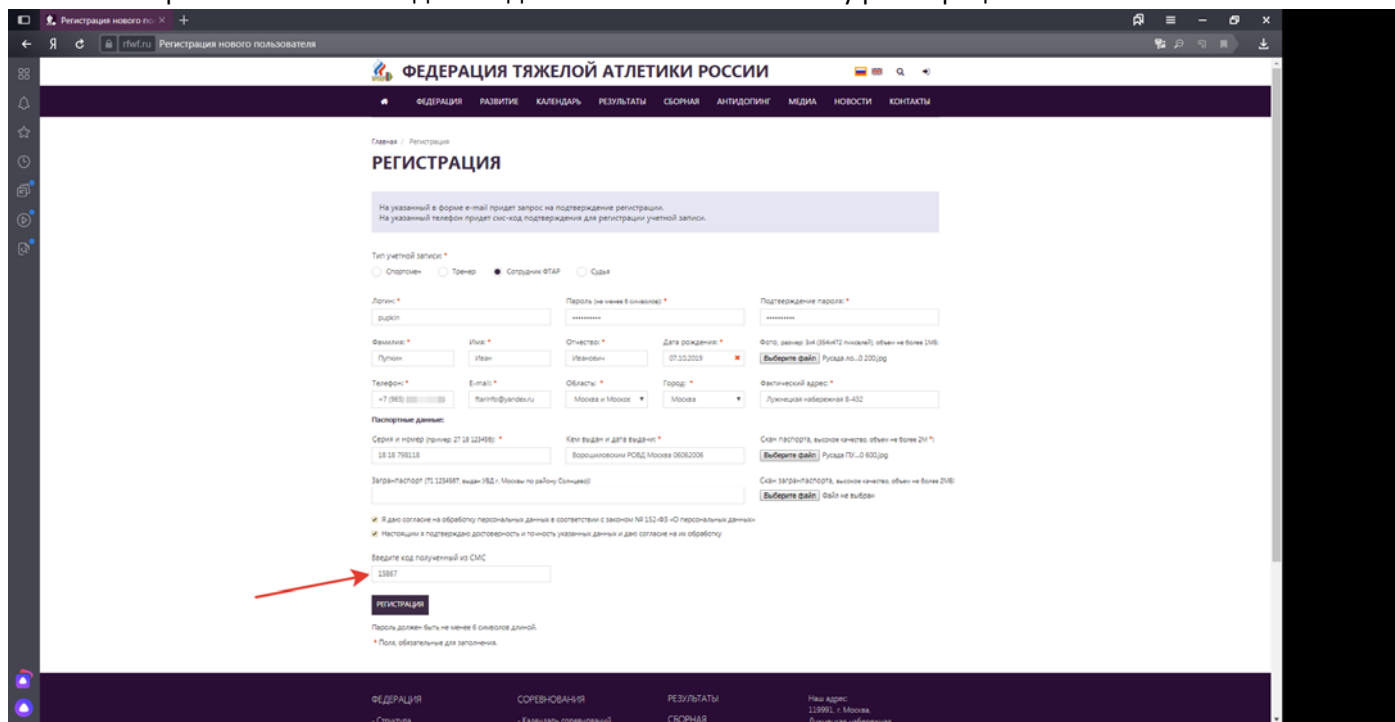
Регистрация нового по ×  +

Я  rfwf.ru  Регистрация нового пользователя

ФЕДЕРАЦИЯ ТЯЖЕЛОЙ АТЛЕТИКИ РОССИИ

ФЕДЕРАЦИЯ  РАЗВИТИЕ  КАЛЕНДАРЬ  РЕЗУЛЬТАТЫ  СБОРНАЯ  АНТИДОПИНГ  МЕДИА  НОВОСТИ  КОНТАКТЫ

Главная / Регистрация

РЕГИСТРАЦИЯ

На указанный в форме e-mail придет запрос на подтверждение регистрации.
На указанный телефон придет смс-код подтверждения для регистрации учетной записи.

Тип учетной записи: *
Спортсмен  Тренер  Сотрудник ФТАР  Судья

Логин: *
pupkin

Пароль (не менее 6 символов): *
••••••••••

Подтверждение пароля: *
••••••••••

Фамилия: *
Пупкин

Имя: *
Иван

Отчество: *
Иванович

Дата рождения: *
07.10.2019

Фото, размер 3x4 (354x472 пикселей), объем не более 1МБ:
Выберите файл  Русада ло...0 200.jpg

Телефон: *
+7 (965) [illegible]

E-mail: *
ftarinfo@yandex.ru

Область: *
Москва и Москов

Город: *
Москва

Фактический адрес: *
Лужнецкая набережная 8-432

Паспортные данные:

Серия и номер (пример 27 18 123456): *
18 18 798118

Кем выдан и дата выдачи: *
Ворошиловским РОВД Москва 06062006

Скан паспорта, высокое качество, объем не более 2М *:
Выберите файл  Русада ПУ...0 600.jpg

Загранпаспорт (71 1234567, выдан УВД г. Москвы по району Солнцево)

Скан загранпаспорта, высокое качество, объем не более 2МБ:
Выберите файл  Файл не выбран

Я даю согласие на обработку персональных данных в соответствии с законом № 152-ФЗ «О персональных данных»

Настоящим я подтверждаю достоверность и точность указанных данных и даю согласие на их обработку

Введите код полученный из СМС
15867

РЕГИСТРАЦИЯ

Пароль должен быть не менее 6 символов длиной.

* Поля, обязательные для заполнения.

ФЕДЕРАЦИЯ  СОРЕВНОВАНИЯ  РЕЗУЛЬТАТЫ  Наш адрес:
119991, г. Москва,
СБОРНАЯ
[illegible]